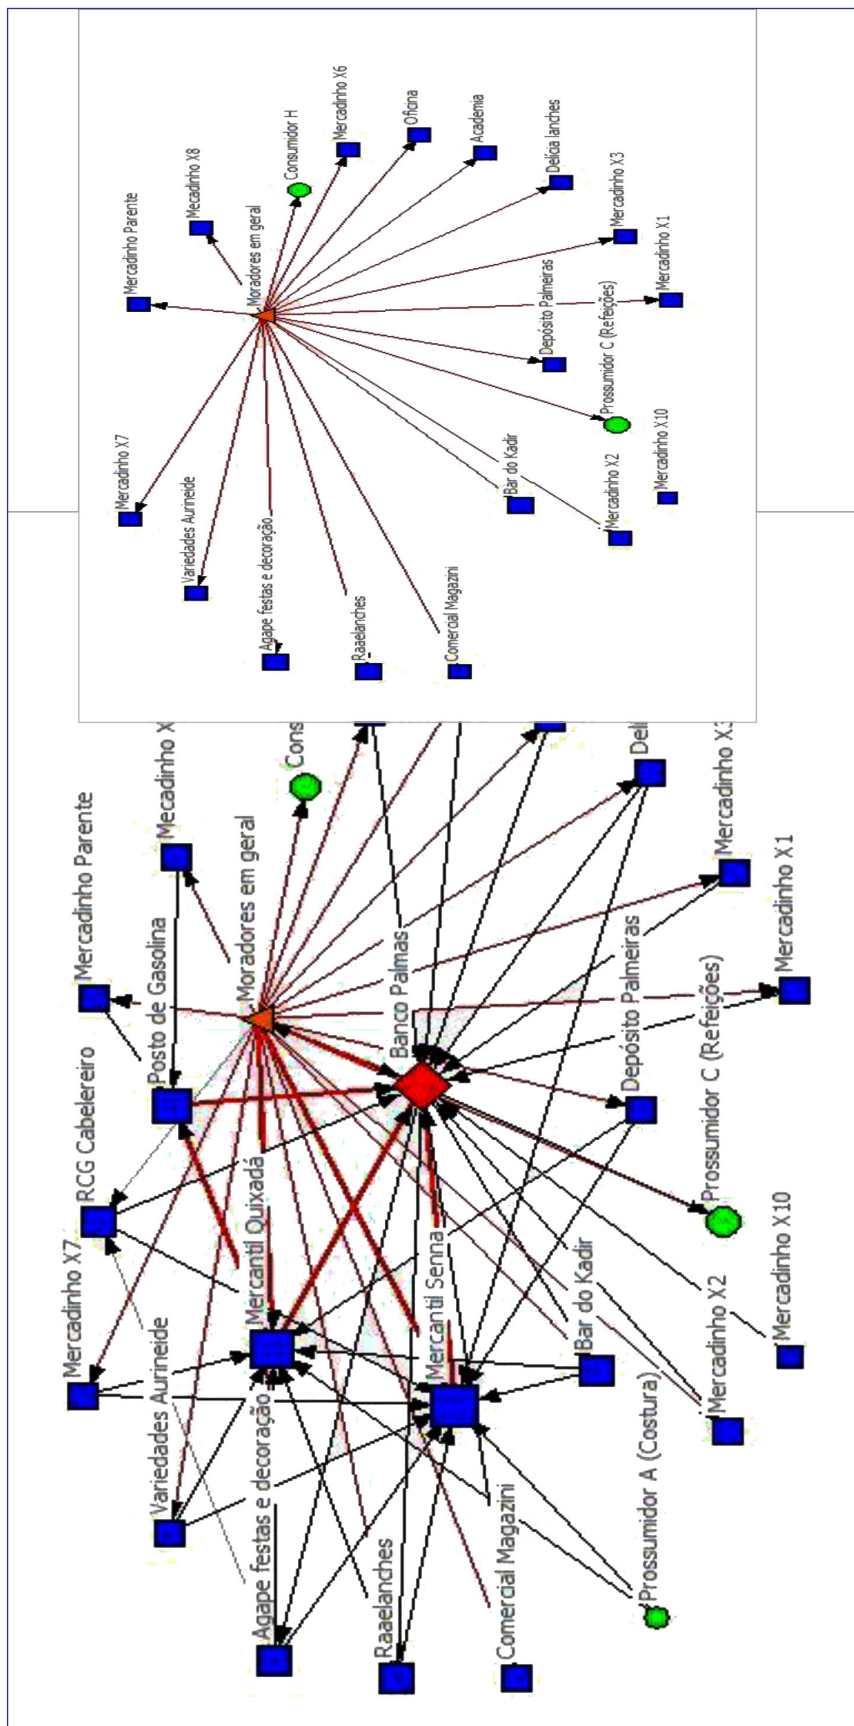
Mercadinho Parente
Mercadinho X8
Consumidor H
Mercadinho X6
Oficina
Academia
Delícia lanches
Mercadinho X3
Mercadinho X1
Moradores em geral
Depósito Palmeiras
Prossumidor C (Refeições)
Mercadinho X10
Mercadinho X7
Variedades Aurineide
Agape festas e decoração
Raaelanches
Comercial Magazini
Bar do Kadir
Mercadinho X2

Mercadinho Parente
RCG Cabelereiro
Posto de Gasolina
Mercadinho X
Moradores em geral
Cons
Deli
Mercadinho X3
Mercadinho X1
Banco Palmas
Depósito Palmeiras
Prossumidor C (Refeições)
Prossumidor X10
Mercadinho X7
Mercantil Quixadá
Mercantil Senna
Bar do Kadir
Mercadinho X2
Mercadinho X10
Variedades Aurineide
Agape festas e decoração
Raaelanches
Comercial Magazini
Prossumidor A (Costura)